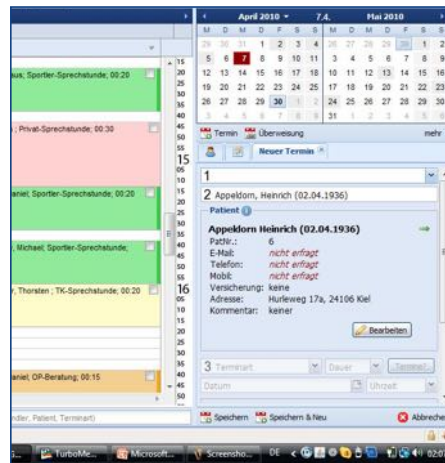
aus; Sportler-Sprechstunde; 00:20

; Privat-Sprechstunde; 00:30

aniel; Sportler-Sprechstunde; 00:20

, Michael; Sportler-Sprechstunde;

y, Thorsten ; TK-Sprechstunde; 00:20

aniel; OP-Beratung; 00:15

ndler, Patient, Terminart)

15
20
25
30
35
40
45
50
55
15
05
10
15
20
25
30
35
40
45
50
55
16
05
10
15
20
25
30
35
40
45
50

April 2010
7.4.
Mai 2010

| M | D | M | D | F | S | S |
|---|---|---|---|---|---|---|
| 29 | 30 | 31 | 1 | 2 | 3 | 4 |
| 5 | 6 | 7 | 8 | 9 | 10 | 11 |
| 12 | 13 | 14 | 15 | 16 | 17 | 18 |
| 19 | 20 | 21 | 22 | 23 | 24 | 25 |
| 26 | 27 | 28 | 29 | 30 | 1 | 2 |
| 3 | 4 | 5 | 6 | 7 | 8 | 9 |

| M | D | M | D | F | S | S |
|---|---|---|---|---|---|---|
| 26 | 27 | 28 | 29 | 30 | 1 | 2 |
| 3 | 4 | 5 | 6 | 7 | 8 | 9 |
| 10 | 11 | 12 | 13 | 14 | 15 | 16 |
| 17 | 18 | 19 | 20 | 21 | 22 | 23 |
| 24 | 25 | 26 | 27 | 28 | 29 | 30 |
| 31 | 1 | 2 | 3 | 4 | 5 | 6 |

Termin Überweisung mehr

Neuer Termin

1

2 Appeldorn, Heinrich (02.04.1936)

Patient

Appeldorn Heinrich (02.04.1936)
PatNr.: 6
E-Mail: nicht erfragt
Telefon: nicht erfragt
Mobil: nicht erfragt
Versicherung: keine
Adresse: Hurleweg 17a, 24106 Kiel
Kommentar: keiner

Bearbeiten

3 Terminart
Dauer
Termin?
Datum
Uhrzeit

Speichern Speichern & Neu Abbreche

TurboMe... Microsoft... Screensho... DE 02:0